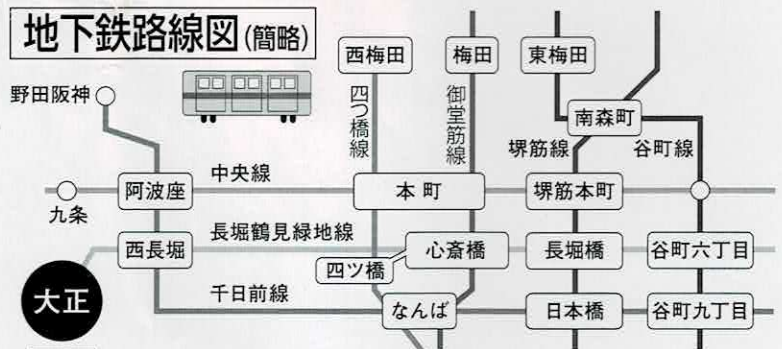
地下鉄路線図(簡略)

西梅田

梅田

東梅田

野田阪神

四つ橋線

御堂筋線

南森町

堺筋線

谷町線

中央線

阿波座

本町

堺筋本町

九条

長堀鶴見緑地線

西長堀

心斎橋

長堀橋

谷町六丁目

四ツ橋

大正

千日前線

なんば

日本橋

谷町九丁目